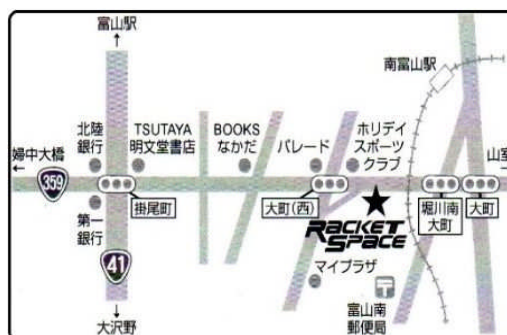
富山駅
↑
南富山駅
北陸銀行
TSUTAYA 明文堂書店
BOOKS なかだ
パレード
ホリデイスポーツクラブ
山室
婦中大橋
←
359
掛尾町
大町(西)
堀川南大町
大町
第一銀行
41
RACKET SPACE
マイプラザ
富山南郵便局
↓
大沢野